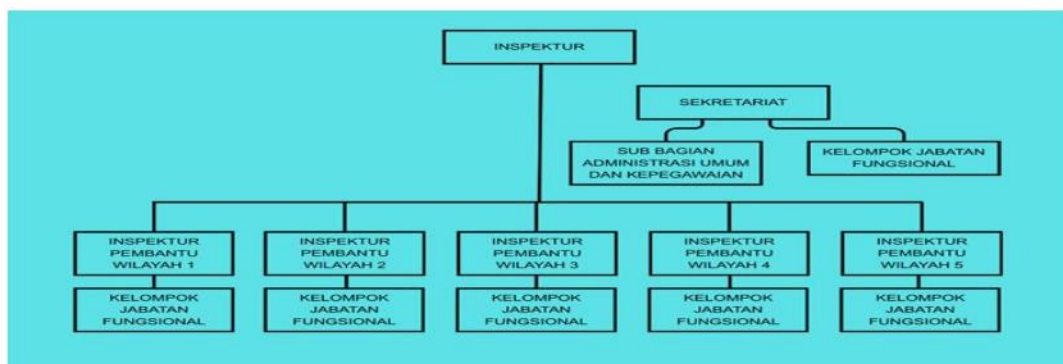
INSPEKTUR

SEKRETARIAT

SUB BAGIAN ADMINISTRASI UMUM DAN KEPEGAWAIAN

KELOMPOK JABATAN FUNGSIONAL

INSPEKTUR PEMBANTU WILAYAH 1

KELOMPOK JABATAN FUNGSIONAL

INSPEKTUR PEMBANTU WILAYAH 2

KELOMPOK JABATAN FUNGSIONAL

INSPEKTUR PEMBANTU WILAYAH 3

KELOMPOK JABATAN FUNGSIONAL

INSPEKTUR PEMBANTU WILAYAH 4

KELOMPOK JABATAN FUNGSIONAL

INSPEKTUR PEMBANTU WILAYAH 5

KELOMPOK JABATAN FUNGSIONAL